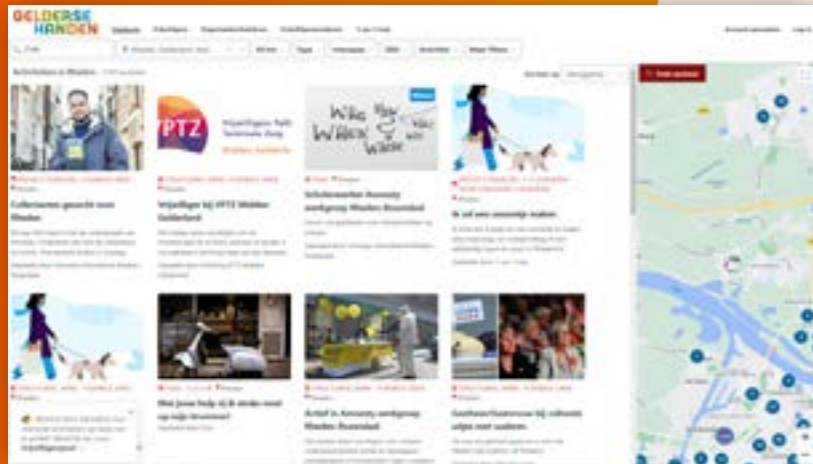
GELDERSE HANDEN

Activiteiten in Rheden

Vrijwilligers hulp Technische Zorg

Wilde Wie Wilder Wilder

Collectanten gezocht voor Rheden

Vrijwilligen bij PTZ Midden Gelderland

Scholenwerken Amnesty werkgroep Rheden-Rozendaal

Ik wil een wandeling maken

Met jouw hulp kijk ik verder

Artist in Amnesty werkgroep Rheden-Rozendaal

Gastheer/Gastvrouw bij cultureel